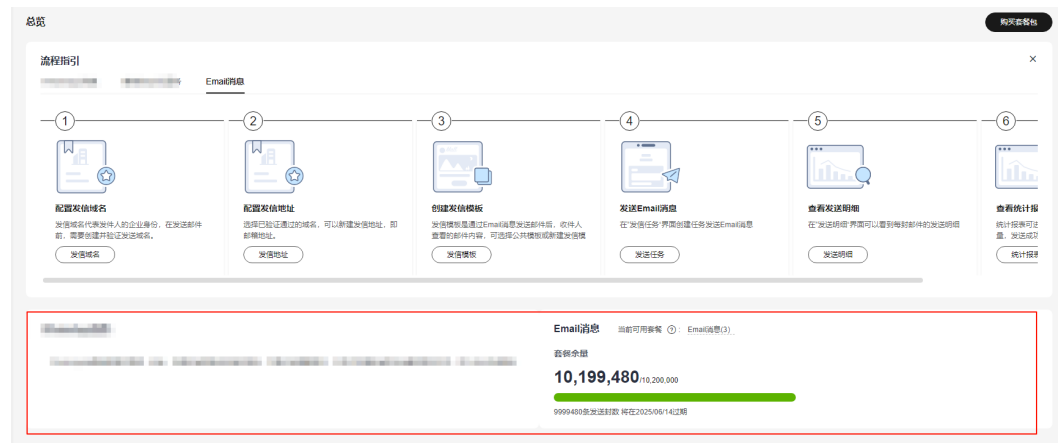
总览

购买套餐包

流程指引

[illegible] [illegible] Email消息

×

1

配置发信域名

发信域名代表发件人的企业身份，在发送邮件前，需要创建并验证发送域名。

发信域名

2

配置发信地址

选择已验证通过的域名，可以新建发信地址，即邮箱地址。

发信地址

3

创建发信模板

发信模板是通过Email消息发送邮件后，收件人查看的邮件内容，可选择公共模板或新建发信模

发信模板

4

发送Email消息

在"发信任务"界面创建任务发送Email消息

发送任务

5

查看发送明细

在"发送明细"界面可以看到每封邮件的发送明细

发送明细

6

查看统计报

统计报表可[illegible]量、发送成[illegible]

统计报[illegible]

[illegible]

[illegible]

Email消息 当前可用套餐 ⓘ : Email消息(3)

套餐余量

10,199,480/10,200,000

9999480条发送封数 将在2025/06/14过期